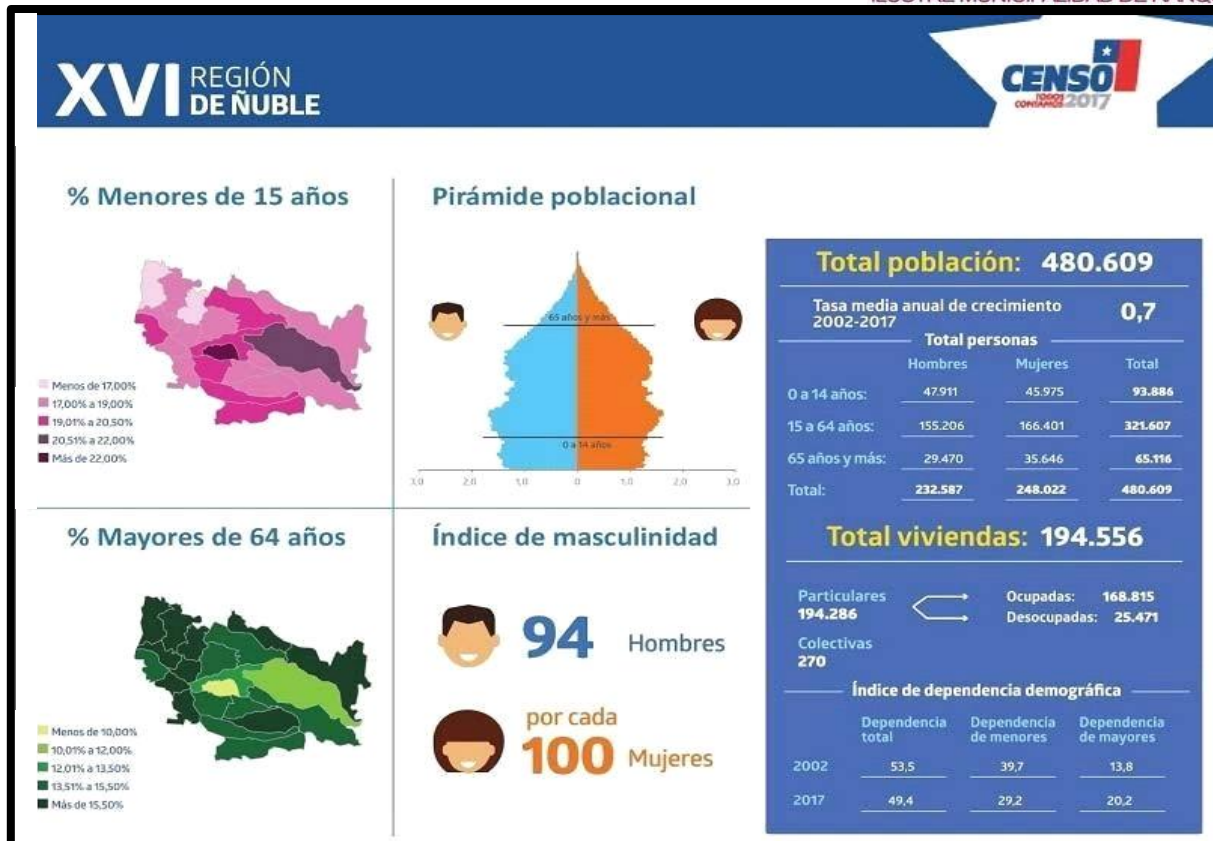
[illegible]

XVI REGIÓN DE ÑUBLE

CENSO 2017
TODOS CONTAMOS

% Menores de 15 años

Menos de 17,00%
17,00% a 19,00%
19,01% a 20,50%
20,51% a 22,00%
Más de 22,00%

Pirámide poblacional

65 años y más
0 a 14 años

3,0 2,0 1,0 0 1,0 2,0 3,0

% Mayores de 64 años

Menos de 10,00%
10,01% a 12,00%
12,01% a 13,50%
13,51% a 15,50%
Más de 15,50%

Índice de masculinidad

94 Hombres

por cada
100 Mujeres

Total población: 480.609

Tasa media anual de crecimiento 2002-2017 0,7

Total personas

| | Hombres | Mujeres | Total |
|---|---|---|---|
| 0 a 14 años: | 47.911 | 45.975 | 93.886 |
| 15 a 64 años: | 155.206 | 166.401 | 321.607 |
| 65 años y más: | 29.470 | 35.646 | 65.116 |
| Total: | 232.587 | 248.022 | 480.609 |

Total viviendas: 194.556

Particulares
194.286

Ocupadas: 168.815
Desocupadas: 25.471

Colectivas
270

Índice de dependencia demográfica

| | Dependencia total | Dependencia de menores | Dependencia de mayores |
|---|---|---|---|
| 2002 | 53,5 | 39,7 | 13,8 |
| 2017 | 49,4 | 29,2 | 20,2 |